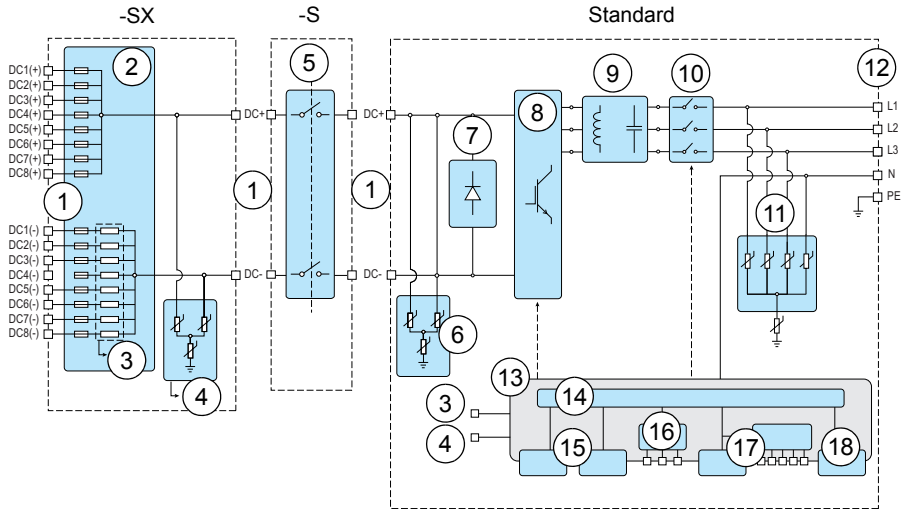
-SX

-S

Standard

2

5

12

9

10

8

7

DC1(+)
DC2(+)
DC3(+)
DC4(+)
DC5(+)
DC6(+)
DC7(+)
DC8(+)

DC+

DC+

L1

L2

L3

N

PE

1

1

1

11

DC1(-)
DC2(-)
DC3(-)
DC4(-)
DC5(-)
DC6(-)
DC7(-)
DC8(-)

DC-

DC-

6

3

13

4

3

14

4

16

15

17

18